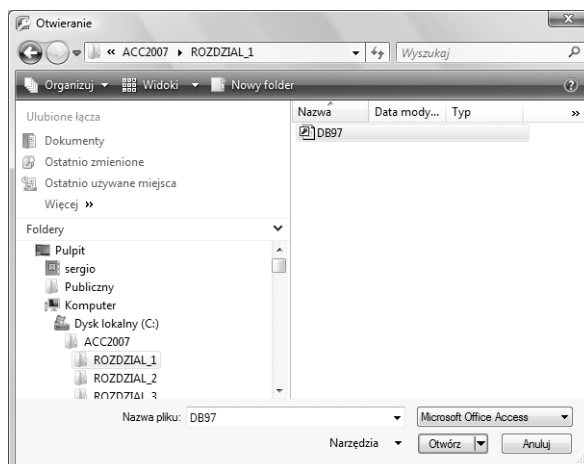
Otwieranie

« ACC2007 ▸ ROZDZIAL_1

Wyszukaj

Organizuj ▾ Widoki ▾ Nowy folder

Ulubione łącza

Dokumenty

Ostatnio zmienione

Ostatnio używane miejsca

Więcej »

Foldery

Pulpit

sergio

Publiczny

Komputer

Dysk lokalny (C:)

ACC2007

ROZDZIAL_1

ROZDZIAL_2

ROZDZIAL_3

| Nazwa | Data mody... | Typ |
|---|---|---|
| DB97 | | |

Nazwa pliku: DB97

Microsoft Office Access

Narzędzia ▾

Otwórz

Anuluj